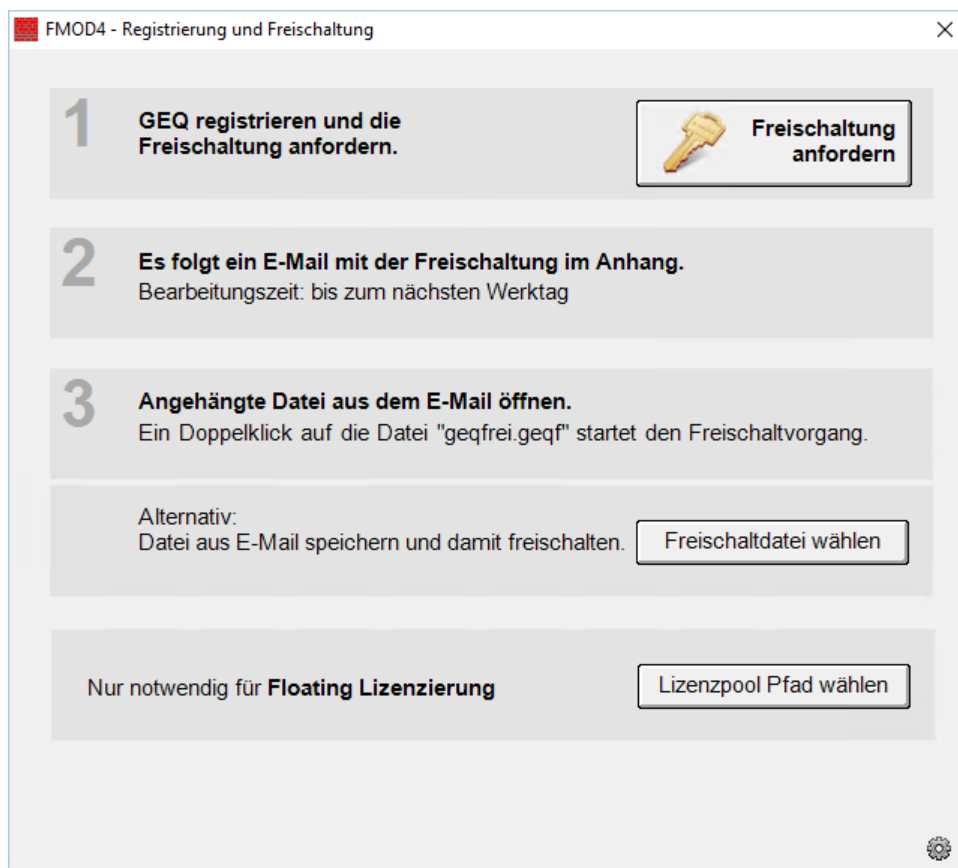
FMOD4 - Registrierung und Freischaltung

×

1

GEQ registrieren und die Freischaltung anfordern.

Freischaltung anfordern

2

Es folgt ein E-Mail mit der Freischaltung im Anhang.
Bearbeitungszeit: bis zum nächsten Werktag

3

Angehängte Datei aus dem E-Mail öffnen.
Ein Doppelklick auf die Datei "geqfrei.geqf" startet den Freischaltvorgang.

Alternativ:
Datei aus E-Mail speichern und damit freischalten.

Freischaltdatei wählen

Nur notwendig für Floating Lizenzierung

Lizenzpool Pfad wählen